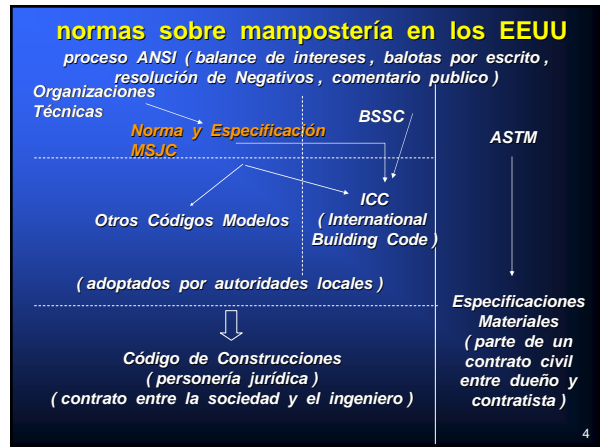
normas sobre mampostería en los EEUU

proceso ANSI ( balance de intereses , balotas por escrito , resolución de Negativos , comentario publico )

Organizaciones Técnicas

Norma y Especificación MSJC

BSSC

ASTM

ICC ( International Building Code )

Otros Códigos Modelos

( adoptados por autoridades locales )

Especificaciones Materiales ( parte de un contrato civil entre dueño y contratista )

Código de Construcciones ( personería jurídica ) ( contrato entre la sociedad y el ingeniero )

4